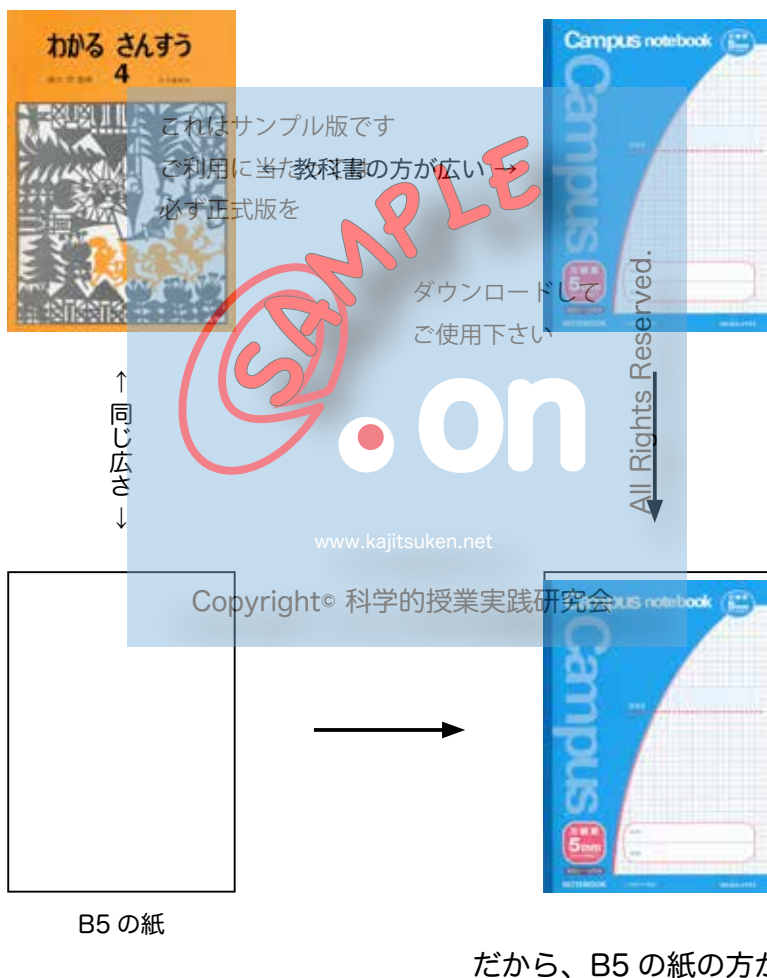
わかる さんすう
4

Campus notebook

これはサンプル版です
ご利用に当たっては
必ず正式版を
ダウンロードして
ご使用下さい

←教科書の方が広い→

SAMPLE

.on

All Rights Reserved.

www.kajitsuken.net

Copyright© 科学的授業実践研究会

↑
同じ広さ
↓

Campus notebook

Campus

Campus

5mm

B5 の紙

だから、B5 の紙の方が